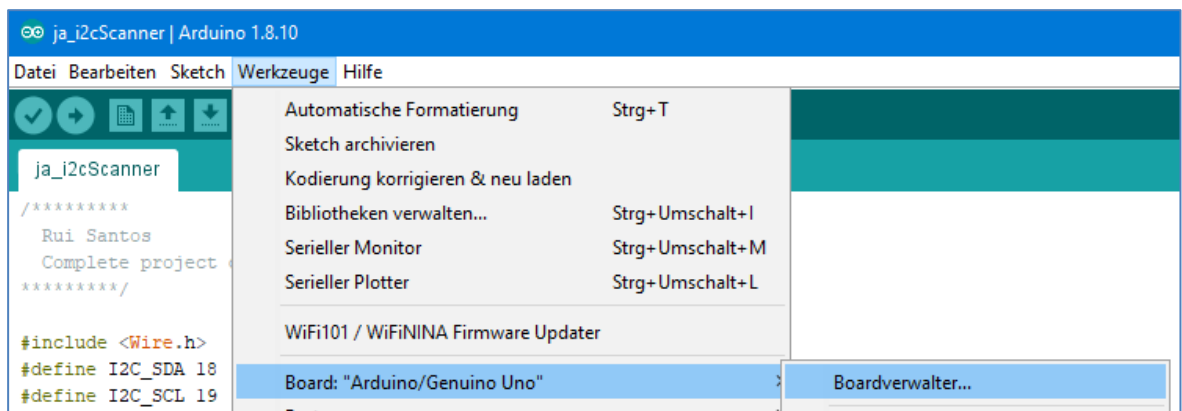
ja_i2cScanner | Arduino 1.8.10

Datei Bearbeiten Sketch Werkzeuge Hilfe

ja_i2cScanner

/*********
Rui Santos
Complete project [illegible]
*********/

#include <Wire.h>
#define I2C_SDA 18
#define I2C_SCL 19

Automatische Formatierung Strg+T
Sketch archivieren
Kodierung korrigieren & neu laden
Bibliotheken verwalten... Strg+Umschalt+I
Serieller Monitor Strg+Umschalt+M
Serieller Plotter Strg+Umschalt+L
WiFi101 / WiFiNINA Firmware Updater
Board: "Arduino/Genuino Uno"

Boardverwalter...